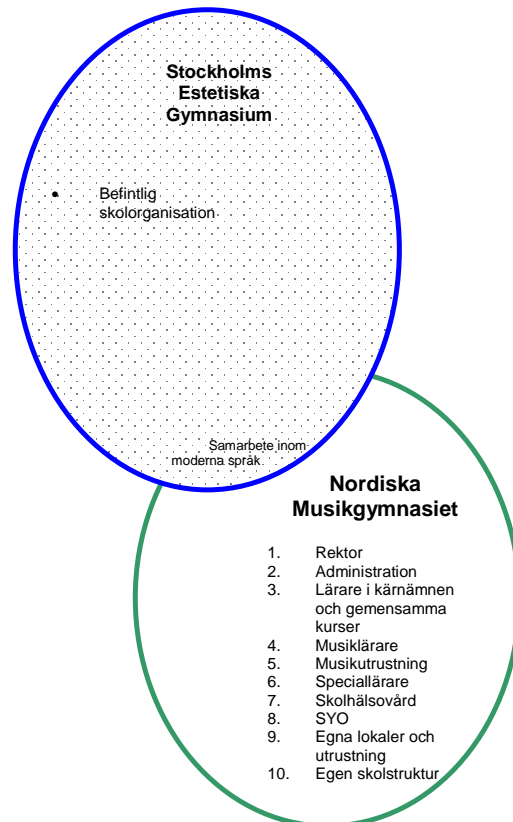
Stockholms Estetiska Gymnasium

- Befintlig skolorganisation

Samarbete inom moderna språk

Nordiska Musikgymnasiet

1. Rektor
2. Administration
3. Lärare i kärnämnen och gemensamma kurser
4. Musiklärare
5. Musikutrustning
6. Speciallärare
7. Skolhälsovård
8. SYO
9. Egna lokaler och utrustning
10. Egen skolstruktur